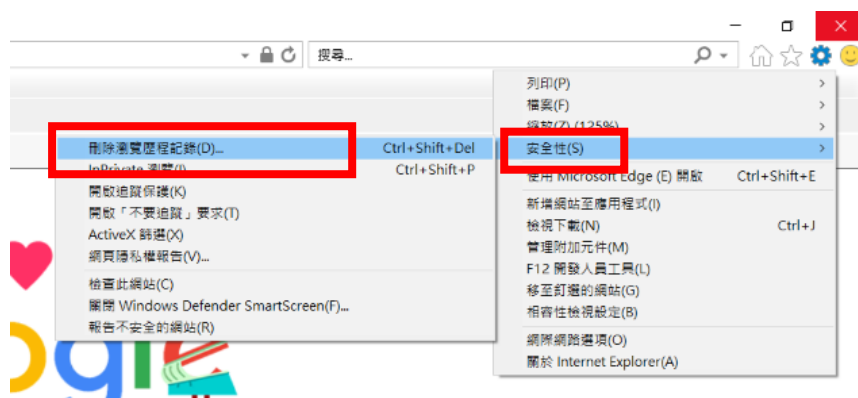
搜尋...

列印(P)
檔案(F)
縮放(Z) (125%)
安全性(S)
使用 Microsoft Edge (E) 開啟 Ctrl+Shift+E
新增網站至應用程式(I)
檢視下載(N) Ctrl+J
管理附加元件(M)
F12 開發人員工具(L)
移至釘選的網站(G)
相容性檢視設定(B)
網際網路選項(O)
關於 Internet Explorer(A)

刪除瀏覽歷程記錄(D)... Ctrl+Shift+Del
InPrivate 瀏覽(I) Ctrl+Shift+P
開啟追蹤保護(K)
開啟「不要追蹤」要求(T)
ActiveX 篩選(X)
網頁隱私權報告(V)...
檢查此網站(C)
關閉 Windows Defender SmartScreen(F)...
報告不安全的網站(R)